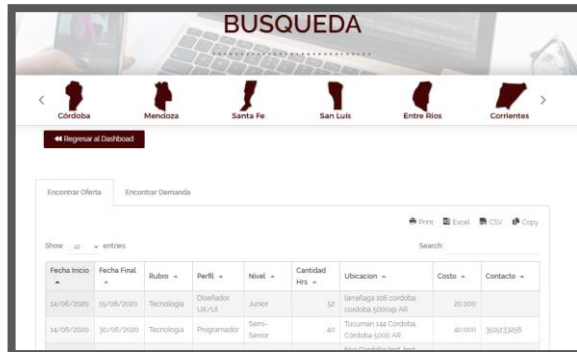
BUSQUEDA

Córdoba Mendoza Santa Fe San Luis Entre Rios Corrientes

Regresar al Dashboard

Encontrar Oferta Encontrar Demanda

Print Excel CSV Copy

Show 10 entries

Search:

| Fecha Inicio | Fecha Final | Rubro | Perfil | Nivel | Cantidad Hrs | Ubicacion | Costo | Contacto |
|---|---|---|---|---|---|---|---|---|
| 14/06/2020 | 15/06/2020 | Tecnologia | Diseñador UX/UI | Junior | 52 | lamañaga 106 cordoba, cordoba 5000xp AR | 20.000 | |
| 14/06/2020 | 30/06/2020 | Tecnologia | Programador | Semi-Senior | 40 | Tucuman 144 Córdoba, Cordoba 5000 AR | 40.000 | 358133256 |